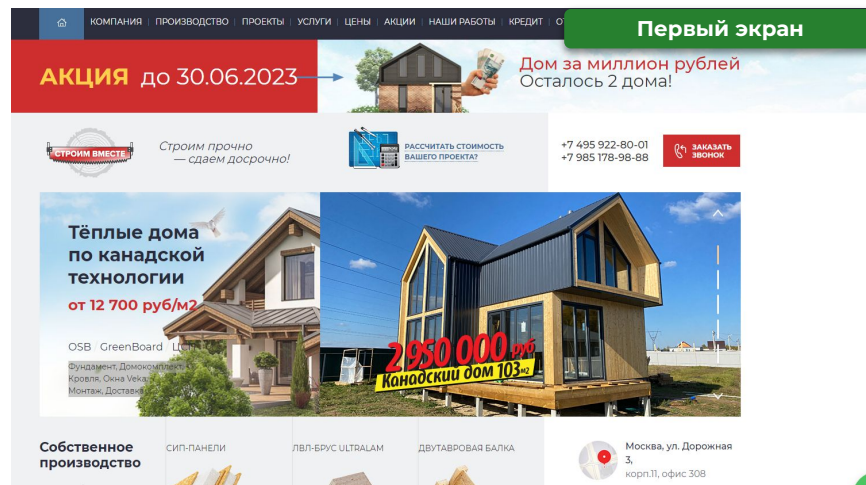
КОМПАНИЯ | ПРОИЗВОДСТВО | ПРОЕКТЫ | УСЛУГИ | ЦЕНЫ | АКЦИИ | НАШИ РАБОТЫ | КРЕДИТ | О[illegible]

Первый экран

АКЦИЯ до 30.06.2023

Дом за миллион рублей
Осталось 2 дома!

СТРОИМ ВМЕСТЕ

Строим прочно
— сдаем досрочно!

РАССЧИТАТЬ СТОИМОСТЬ ВАШЕГО ПРОЕКТА?

+7 495 922-80-01
+7 985 178-98-88

ЗАКАЗАТЬ ЗВОНОК

Тёплые дома по канадской технологии
от 12 700 руб/м2

OSB GreenBoard L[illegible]

Фундамент, Домокомплект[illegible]
Кровля, Окна Veka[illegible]
Монтаж, Доставк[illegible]

2 950 000 руб
Канадский дом 103м2

Собственное производство

СИП-ПАНЕЛИ

ЛВЛ-БРУС ULTRALAM

ДВУТАВРОВАЯ БАЛКА

Москва, ул. Дорожная 3,
корп.11, офис 308